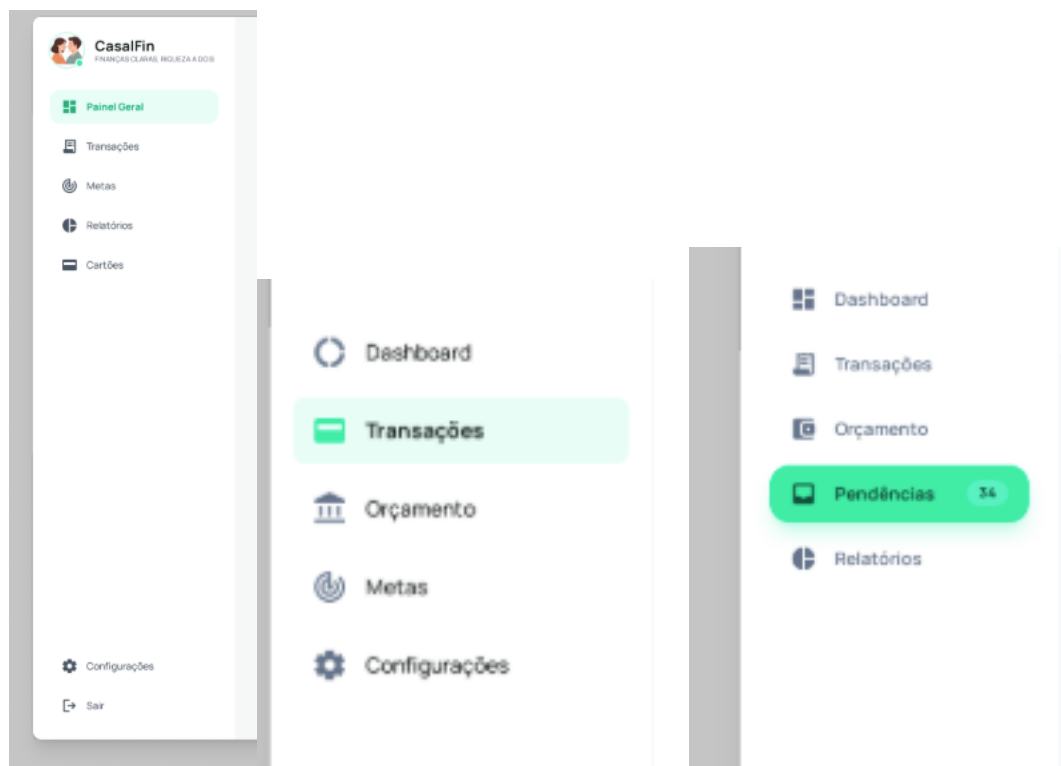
CasalFin
FINANÇAS CLARAS, RIQUEZA A DOIS

Painel Geral
Transações
Metas
Relatórios
Cartões

Configurações
Sair

Dashboard
Transações
Orçamento
Metas
Configurações

Dashboard
Transações
Orçamento
Pendências 34
Relatórios